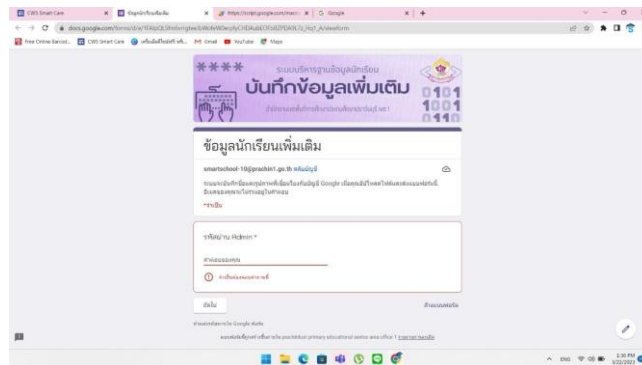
CWS Smart Care | ข้อมูลนักเรียนเพิ่มเติม | https://script.google.com/macro | G Google

docs.google.com/forms/d/e/1FAIpQLSfm...viewform

Free Online Barcod... | CWS Smart Care | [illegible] | Gmail | YouTube | Maps

ระบบบริหารฐานข้อมูลนักเรียน
บันทึกข้อมูลเพิ่มเติม
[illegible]

ข้อมูลนักเรียนเพิ่มเติม

smartschool-10@prachin1.go.th สลับบัญชี

ระบบจะบันทึกชื่อและรูปภาพที่เชื่อมโยงกับบัญชี Google เมื่อคุณอัปโหลดไฟล์และส่งแบบฟอร์มนี้ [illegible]

* จำเป็น

รหัสผ่าน Admin *

คำตอบของคุณ

คำถามนี้เป็นคำถามที่จำเป็น

ถัดไป

ล้างแบบฟอร์ม

ห้ามส่งรหัสผ่านใน Google ฟอร์ม

แบบฟอร์มนี้สร้างขึ้นภายใน prachinburi primary educational service area office 1 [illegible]

ENG 2:30 PM 3/22/2023